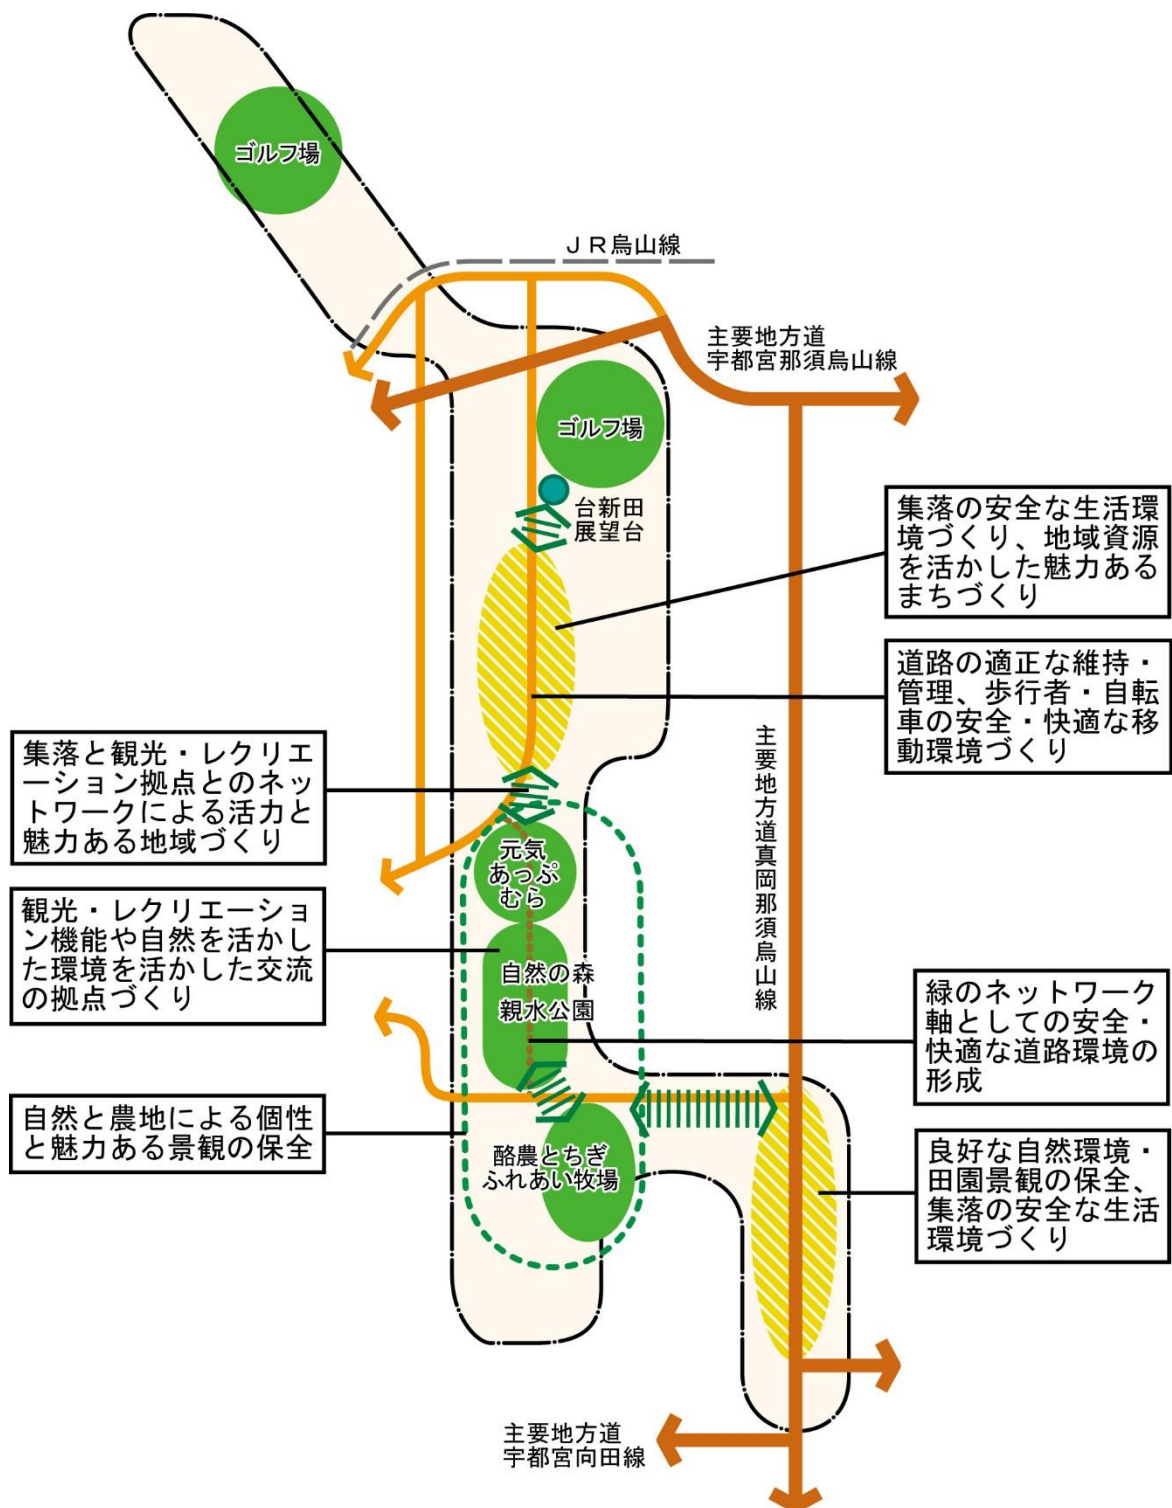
ゴルフ場

ＪＲ烏山線

主要地方道
宇都宮那須烏山線

ゴルフ場

台新田
展望台

集落の安全な生活環境づくり、地域資源を活かした魅力あるまちづくり

道路の適正な維持・管理、歩行者・自転車の安全・快適な移動環境づくり

主要地方道真岡那須烏山線

集落と観光・レクリエーション拠点とのネットワークによる活力と魅力ある地域づくり

元気
あっぷ
むら

観光・レクリエーション機能や自然を活かした環境を活かした交流の拠点づくり

自然の森
親水公園

緑のネットワーク軸としての安全・快適な道路環境の形成

自然と農地による個性と魅力ある景観の保全

酪農とちぎ
ふれあい牧場

良好な自然環境・田園景観の保全、集落の安全な生活環境づくり

主要地方道
宇都宮向田線